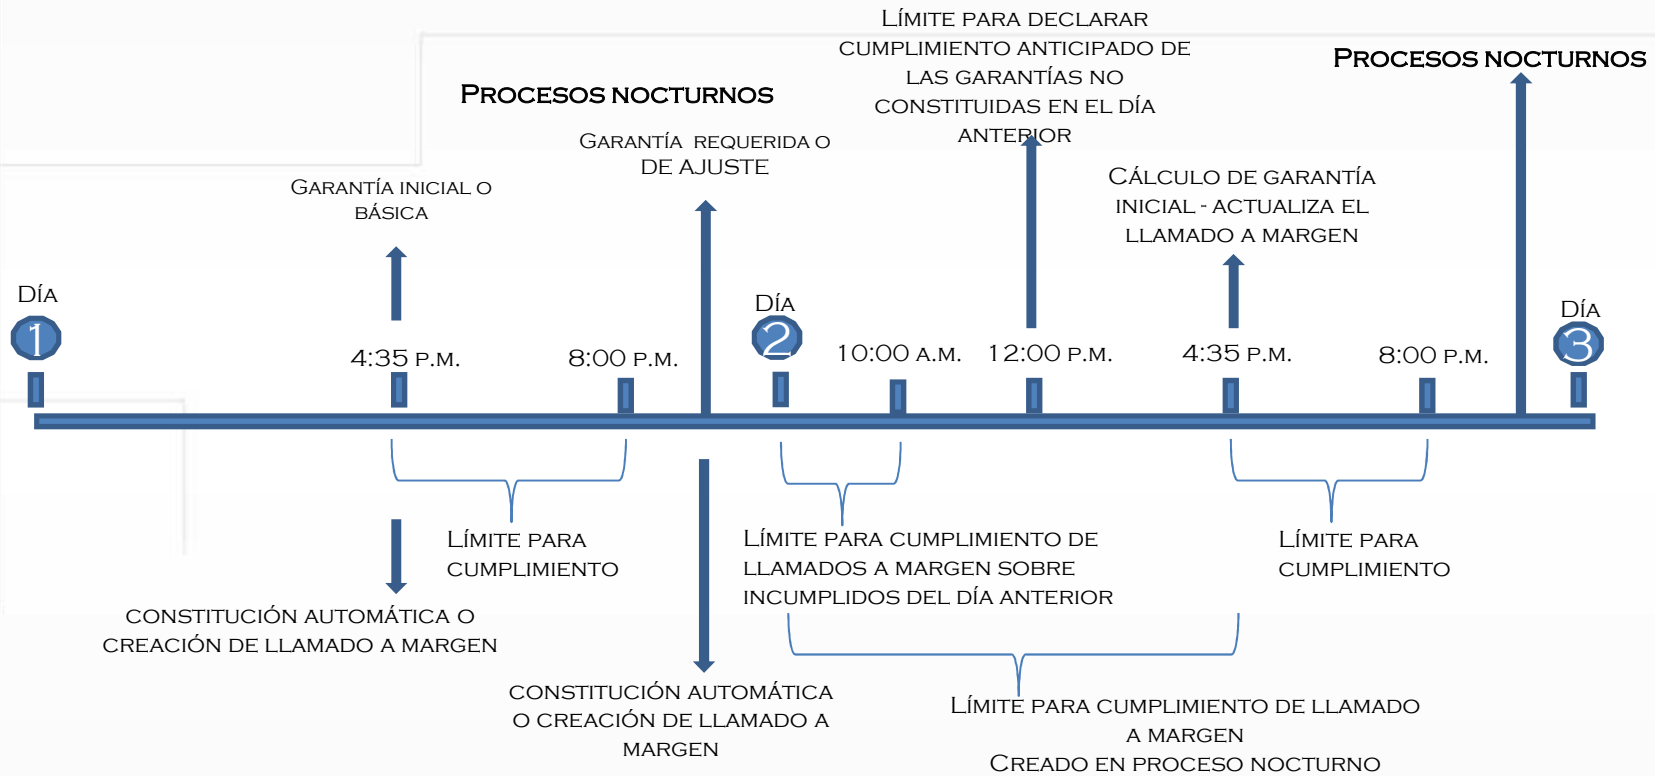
Límite para declarar cumplimiento anticipado de las garantías no constituidas en el día anterior

Procesos nocturnos

Procesos nocturnos

Garantía requerida o de ajuste

Cálculo de garantía inicial - actualiza el llamado a margen

Garantía inicial o básica

Día 1

4:35 p.m.

8:00 p.m.

Día 2

10:00 a.m.

12:00 p.m.

4:35 p.m.

8:00 p.m.

Día 3

Límite para cumplimiento

Límite para cumplimiento de llamados a margen sobre incumplidos del día anterior

Límite para cumplimiento

Constitución automática o creación de llamado a margen

Constitución automática o creación de llamado a margen

Límite para cumplimiento de llamado a margen
Creado en proceso nocturno